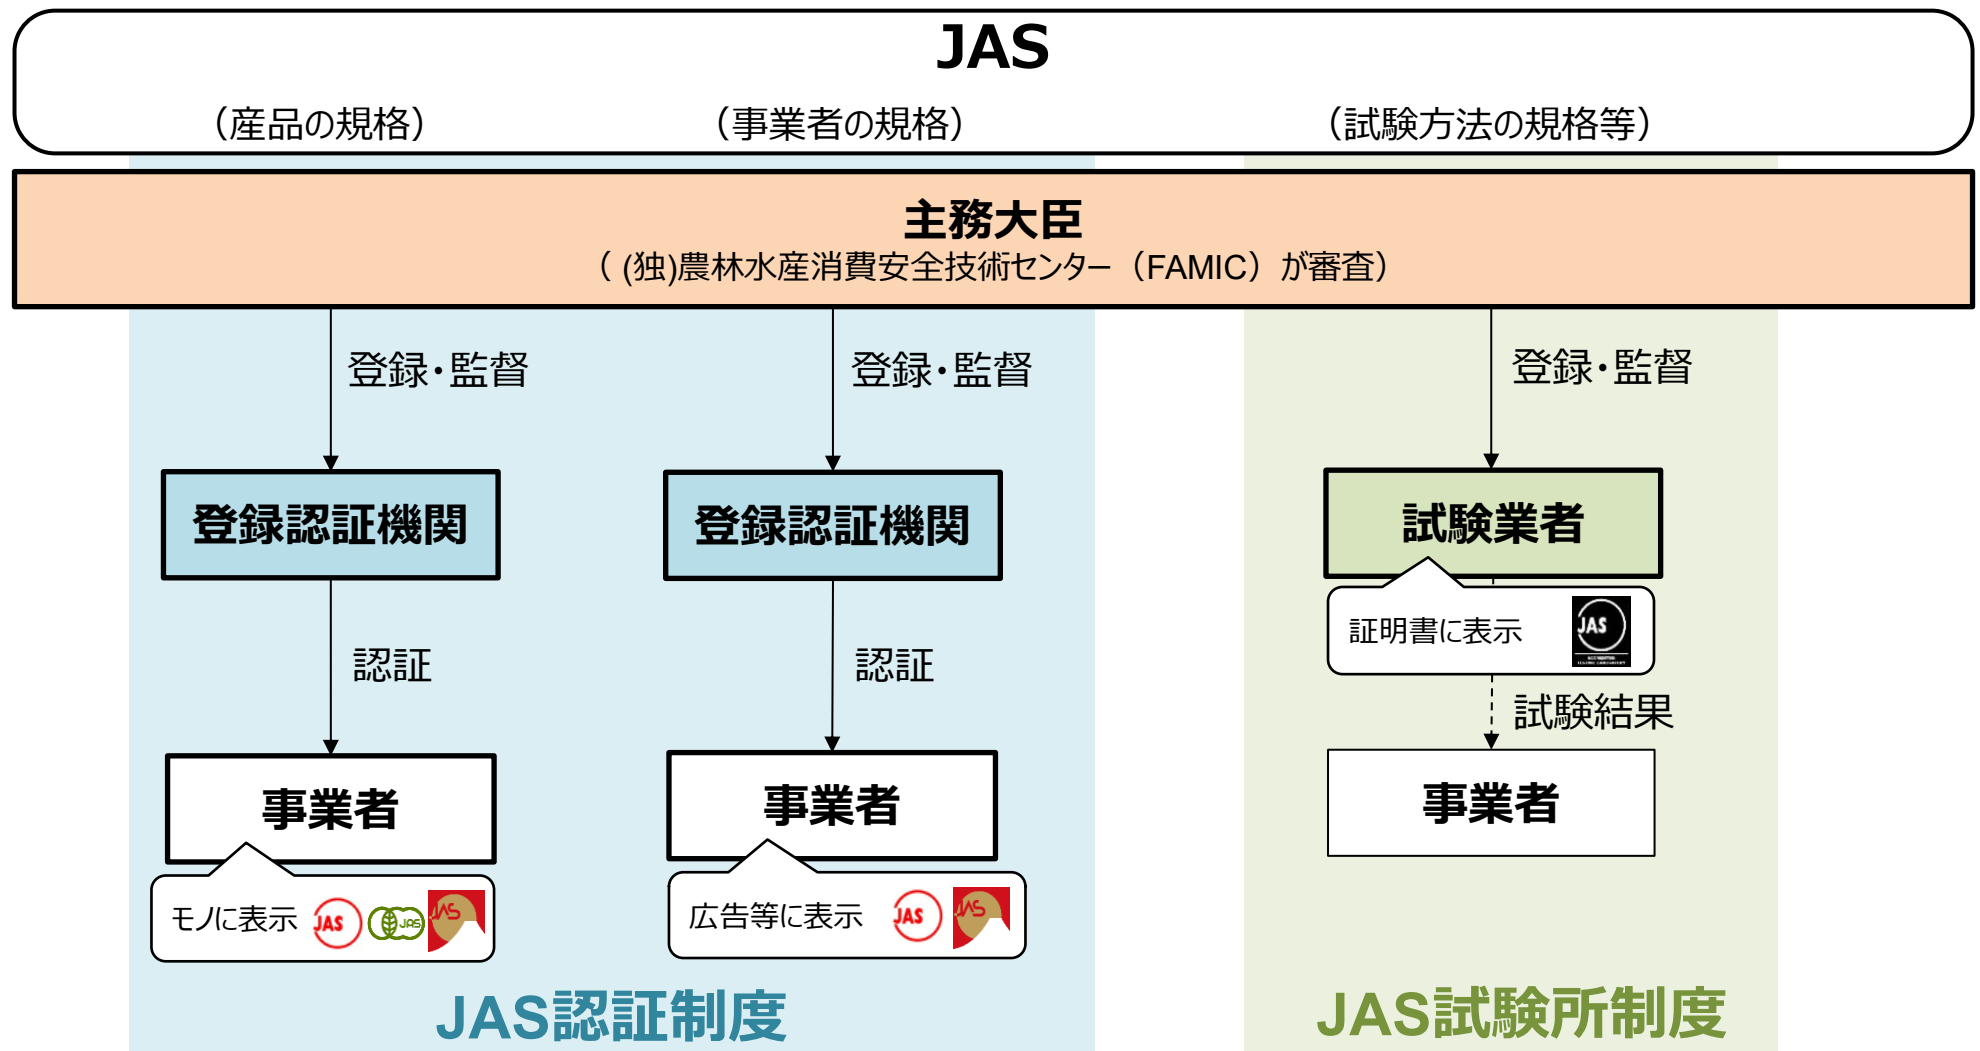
JAS

（産品の規格）

（事業者の規格）

（試験方法の規格等）

主務大臣
（(独)農林水産消費安全技術センター（FAMIC）が審査）

登録・監督

登録・監督

登録・監督

登録認証機関

登録認証機関

試験業者

証明書に表示

JAS

認証

認証

試験結果

事業者

事業者

事業者

モノに表示

JAS

JAS

JAS

広告等に表示

JAS

JAS

JAS認証制度

JAS試験所制度